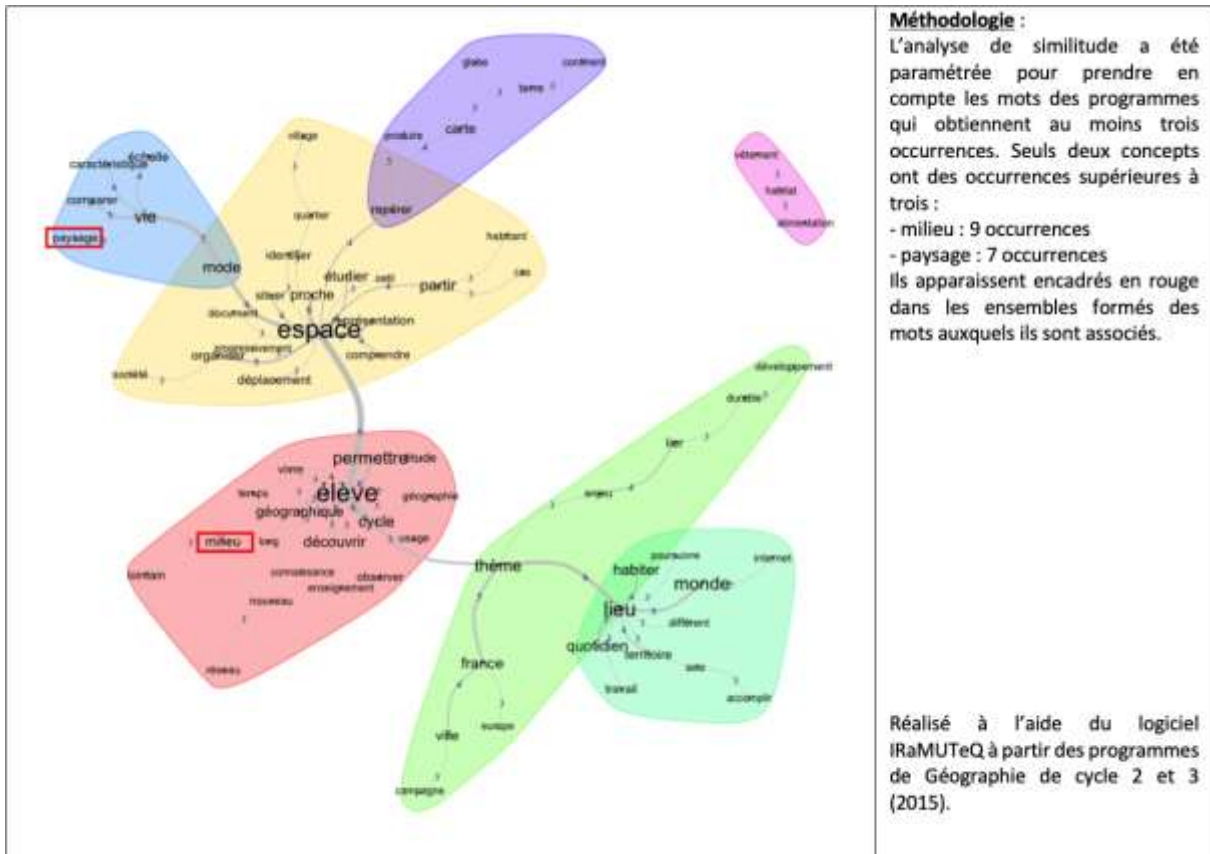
globe
continent
terre
carte
produire
repérer
village
échelle
caractéristique
comparer
vie
paysage
quartier
identifier
mode
habitant
étudier
petit
partir
cas
situer
proche
document
espace
représentation
aménagement
organiser
comprendre
société
déplacement
vêtement
habitat
alimentation
développement
durable
lier
permettre
étude
enjeu
vivre
temps
élève
géographie
géographique
cycle
milieu
loin
découvrir
usage
thème
poursuivre
internet
lointain
connaissance
observer
enseignement
habiter
monde
nouveau
lieu
différent
quotidien
territoire
site
accomplir
travail
france
réseau
europe
ville
campagne

Méthodologie :
L'analyse de similitude a été paramétrée pour prendre en compte les mots des programmes qui obtiennent au moins trois occurrences. Seuls deux concepts ont des occurrences supérieures à trois :
- milieu : 9 occurrences
- paysage : 7 occurrences
Ils apparaissent encadrés en rouge dans les ensembles formés des mots auxquels ils sont associés.

Réalisé à l'aide du logiciel IRaMUTeQ à partir des programmes de Géographie de cycle 2 et 3 (2015).